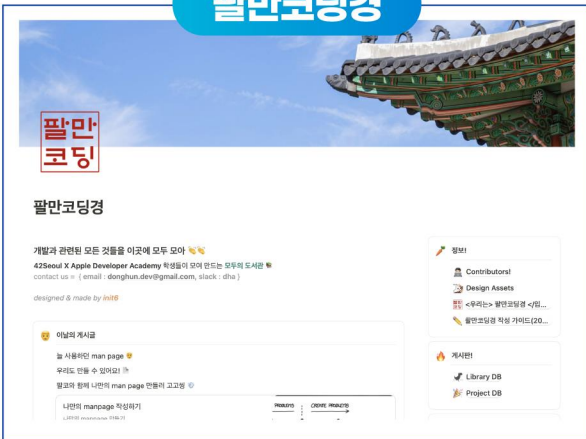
팔만코딩경

팔만
코딩

팔만코딩경

개발과 관련된 모든 것들을 이곳에 모두 모아 👏👏

42Seoul X Apple Developer Academy 학생들이 모여 만드는 모두의 도서관 📚

contact us = { email : donghun.dev@gmail.com, slack : dha }

designed & made by init6

이날의 게시글

늘 사용하던 man page

우리도 만들 수 있어요!

팔코와 함께 나만의 man page 만들러 고고씽

나만의 manpage 작성하기

나만의 manpage 만들기

PRODUCTS

CREATE PRODUCTS

정보!

Contributors!

Design Assets

<우리는> 팔만코딩경 </팀...

팔만코딩경 작성 가이드(20...

게시판!

Library DB

Project DB